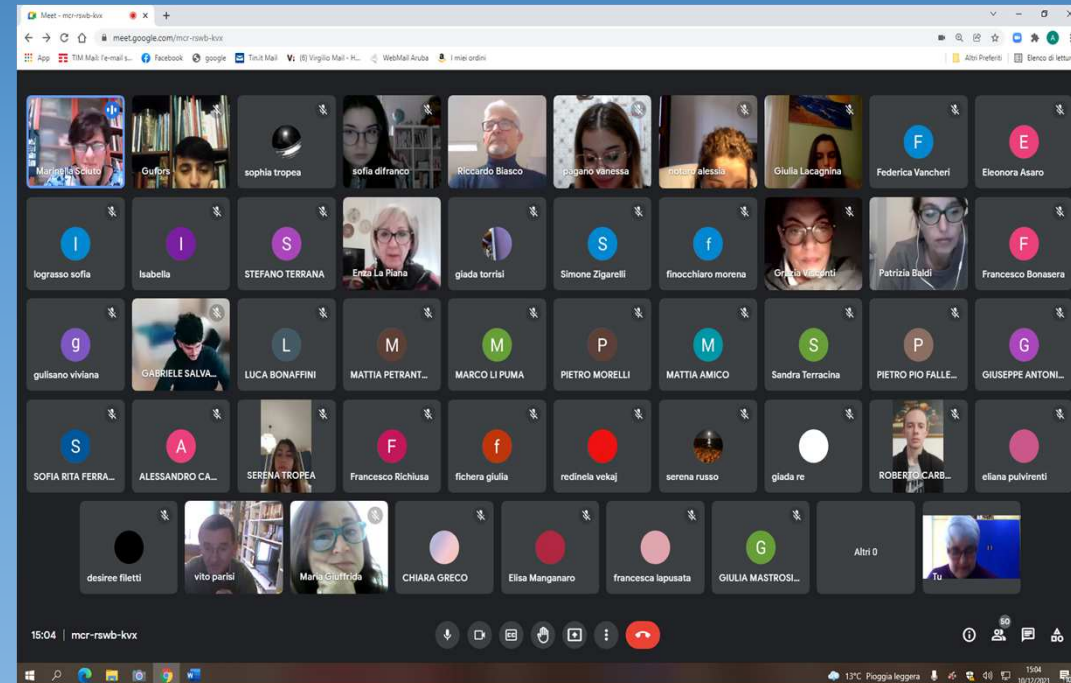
Meet - mcr-rswb-kvx

meet.google.com/mcr-rswb-kvx

App TIM Mail: l'e-mail s... Facebook google Tin.it Mail (8) Virgilio Mail - H... WebMail Aruba I miei ordini Altri Preferiti Elenco di lettura

Marinella Sciuto
Gufors
sophia tropea
sofia difranco
Riccardo Biasco
pagano vanessa
notaro alessia
Giulia Lacagnina
F Federica Vancheri
E Eleonora Asaro

I lograsso sofia
I Isabella
S STEFANO TERRANA
Enza La Piana
giada torrisi
S Simone Zigarelli
f finocchiaro morena
Grazia Valenti
Patrizia Baldi
F Francesco Bonasera

g gulisano viviana
GABRIELE SALVA...
L LUCA BONAFFINI
M MATTIA PETRANT...
M MARCO LI PUMA
P PIETRO MORELLI
M MATTIA AMICO
S Sandra Terracina
P PIETRO PIO FALLE...
G GIUSEPPE ANTONI...

S SOFIA RITA FERRA...
A ALESSANDRO CA...
SERENA TROPEA
F Francesco Richiusa
f fichera giulia
redinela vekaj
serena russo
giada re
ROBERTO CARB...
eliana pulvirenti

desiree filetti
vito parisi
Maria Giuffrida
CHIARA GRECO
Elisa Manganaro
francesca lapusata
G GIULIA MASTROSI...
Altri 0
Tu

15:04 | mcr-rswb-kvx

50

13°C Pioggia leggera 15:04 10/12/2021